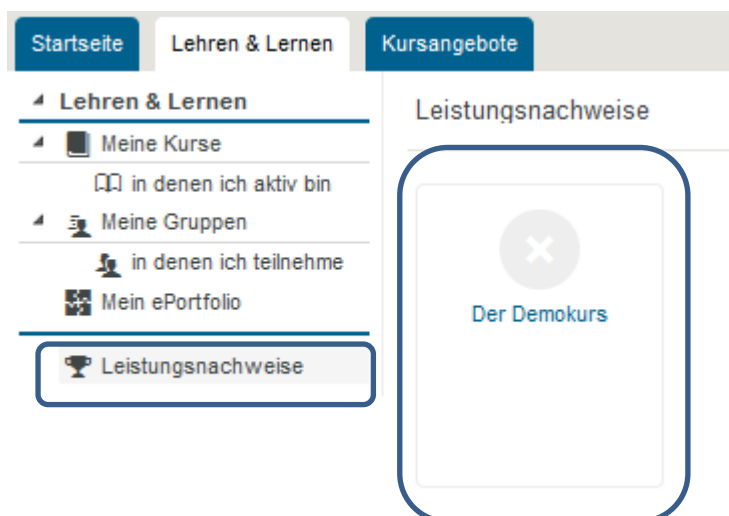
Startseite Lehren & Lernen Kursangebote

Lehren & Lernen

Meine Kurse

in denen ich aktiv bin

Meine Gruppen

in denen ich teilnehme

Mein ePortfolio

Leistungsnachweise

Leistungsnachweise

Der Demokurs